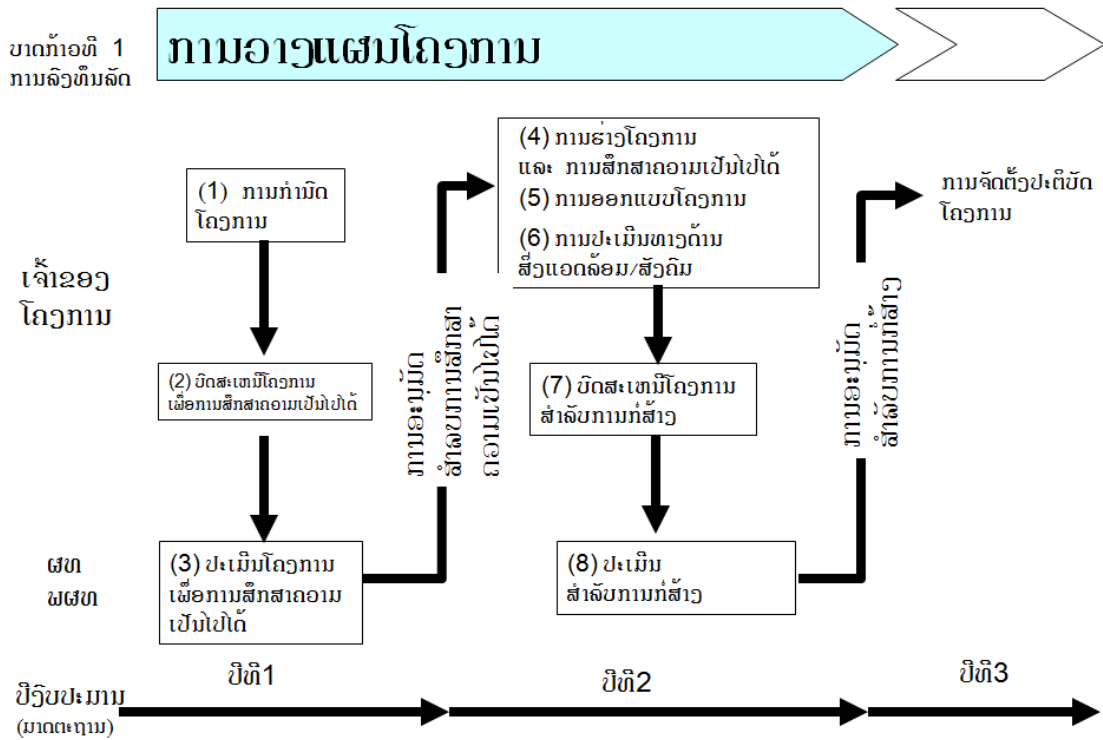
ບາດກ້າວທີ 1
ການລົງທຶນລັດ

ການວາງແຜນໂຄງການ

ເຈົ້າຂອງ
ໂຄງການ

(1) ການກຳນົດ
ໂຄງການ

(2) ບົດສະເໜີໂຄງການ
ເພື່ອການສຶກສາຄວາມເປັນໄປໄດ້

ການອະນຸມັດ
ສຳລັບການສຶກສາ
ຄວາມເປັນໄປໄດ້

(4) ການຮ່າງໂຄງການ
ແລະ ການສຶກສາຄວາມເປັນໄປໄດ້
(5) ການອອກແບບໂຄງການ
(6) ການປະເມີນທາງດ້ານ
ສິ່ງແວດລ້ອມ/ສັງຄົມ

(7) ບົດສະເໜີໂຄງການ
ສຳລັບການກໍ່ສ້າງ

ການອະນຸມັດ
ສຳລັບການກໍ່ສ້າງ

ການຈັດຕັ້ງປະຕິບັດ
ໂຄງການ

ຜທ
ພຜທ

(3) ປະເມີນໂຄງການ
ເພື່ອການສຶກສາຄວາມ
ເປັນໄປໄດ້

(8) ປະເມີນ
ສຳລັບການກໍ່ສ້າງ

ປີງົບປະມານ
(ມາດຕະຖານ)

ປີທີ1

ປີທີ2

ປີທີ3